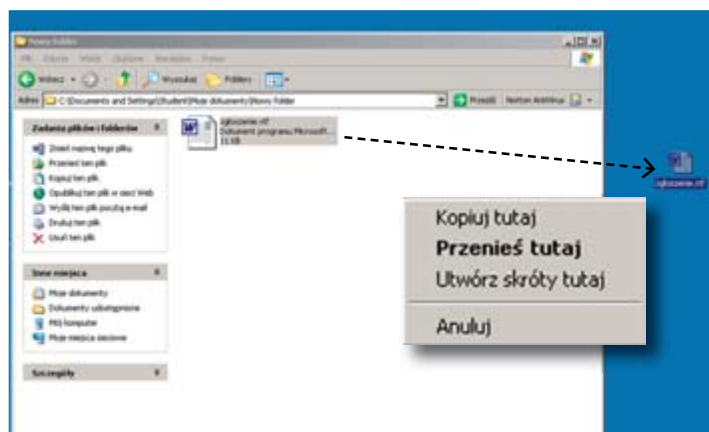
Nowy folder

Plik Edycja Widok Ulubione Narzędzia Pomoc

Wstecz Wyszukaj Foldery

Adres C:\Documents and Settings\Student\Moje dokumenty\Nowy folder Przejdź Norton AntiVirus

Zadania plików i folderów

Zmień nazwę tego pliku
Przenieś ten plik
Kopiuj ten plik
Opublikuj ten plik w sieci Web
Wyślij ten plik pocztą e-mail
Drukuj ten plik
Usuń ten plik

Inne miejsca

Moje dokumenty
Dokumenty udostępnione
Mój komputer
Moje miejsca sieciowe

Szczegóły

zgloszenie.rtf
Dokument programu Microsoft...
11 KB

zgloszenie.rtf

Kopiuj tutaj
Przenieś tutaj
Utwórz skróty tutaj
Anuluj